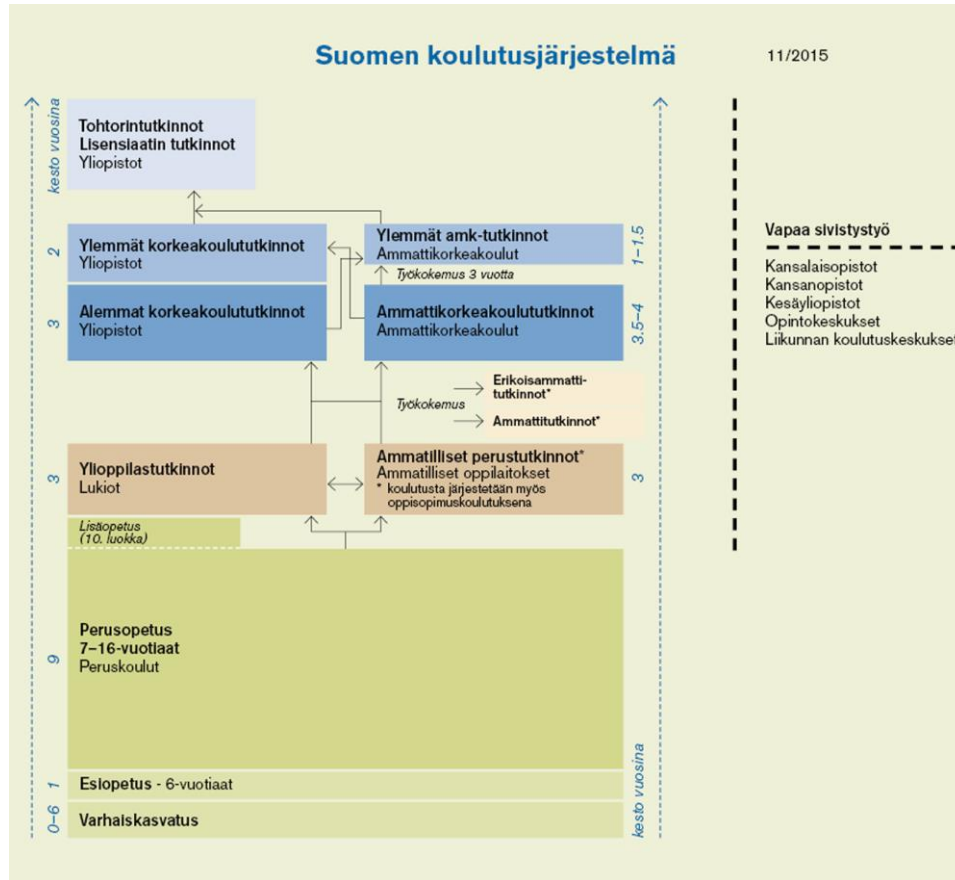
Suomen koulutusjärjestelmä

11/2015

kesto vuosina

Tohtorintutkinnot
Lisensiaatin tutkinnot
Yliopistot

2

Ylemmät korkeakoulututkinnot
Yliopistot

Ylemmät amk-tutkinnot
Ammattikorkeakoulut

1–1,5

Työkokemus 3 vuotta

3

Alemmat korkeakoulututkinnot
Yliopistot

Ammattikorkeakoulututkinnot
Ammattikorkeakoulut

3,5–4

Työkokemus

Erikoisammattitutkinnot*

Ammattitutkinnot*

3

Ylioppilastutkinnot
Lukiot

Ammatilliset perustutkinnot*
Ammatilliset oppilaitokset
* koulutusta järjestetään myös oppisopimuskoulutuksena

3

Lisäopetus
(10. luokka)

9

Perusopetus
7–16-vuotiaat
Peruskoulut

1

Esiopetus - 6-vuotiaat

0–6

Varhaiskasvatus

kesto vuosina

Vapaa sivistystyö

Kansalaisopistot
Kansanopistot
Kesäyliopistot
Opintokeskukset
Liikunnan koulutuskeskukset